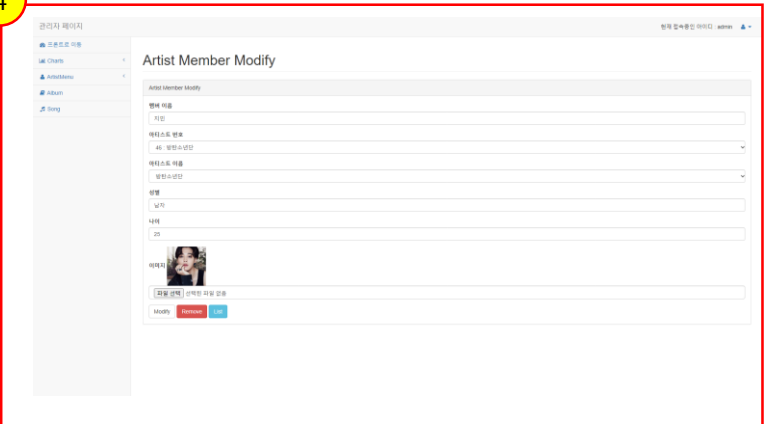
4

관리자 페이지

현재 접속중인 아이디 : admin

프론트로 이동
Charts
ArtistMenu
Album
Song

Artist Member Modify

Artist Member Modify

멤버 이름
지민

아티스트 번호
45 : 방탄소년단

아티스트 이름
방탄소년단

성별
남자

나이
25

이미지

파일 선택 선택된 파일 없음

Modify Remove List